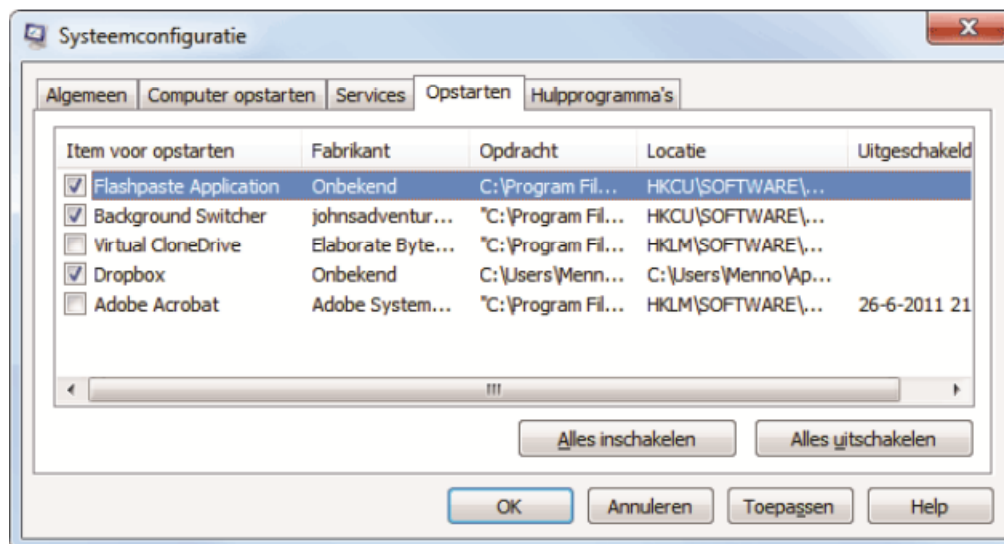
Systeemconfiguratie

Algemeen | Computer opstarten | Services | Opstarten | Hulpprogramma's

| Item voor opstarten | Fabrikant | Opdracht | Locatie | Uitgeschakeld |
|---|---|---|---|---|
| Flashpaste Application | Onbekend | C:\Program Fil... | HKCU\SOFTWARE\... | |
| Background Switcher | johnsadventur... | "C:\Program Fil... | HKCU\SOFTWARE\... | |
| Virtual CloneDrive | Elaborate Byte... | "C:\Program Fil... | HKLM\SOFTWARE\... | |
| Dropbox | Onbekend | C:\Users\Menn... | C:\Users\Menno\Ap... | |
| Adobe Acrobat | Adobe System... | "C:\Program Fil... | HKLM\SOFTWARE\... | 26-6-2011 21 |

Alles inschakelen
Alles uitschakelen

OK
Annuleren
Toepassen
Help